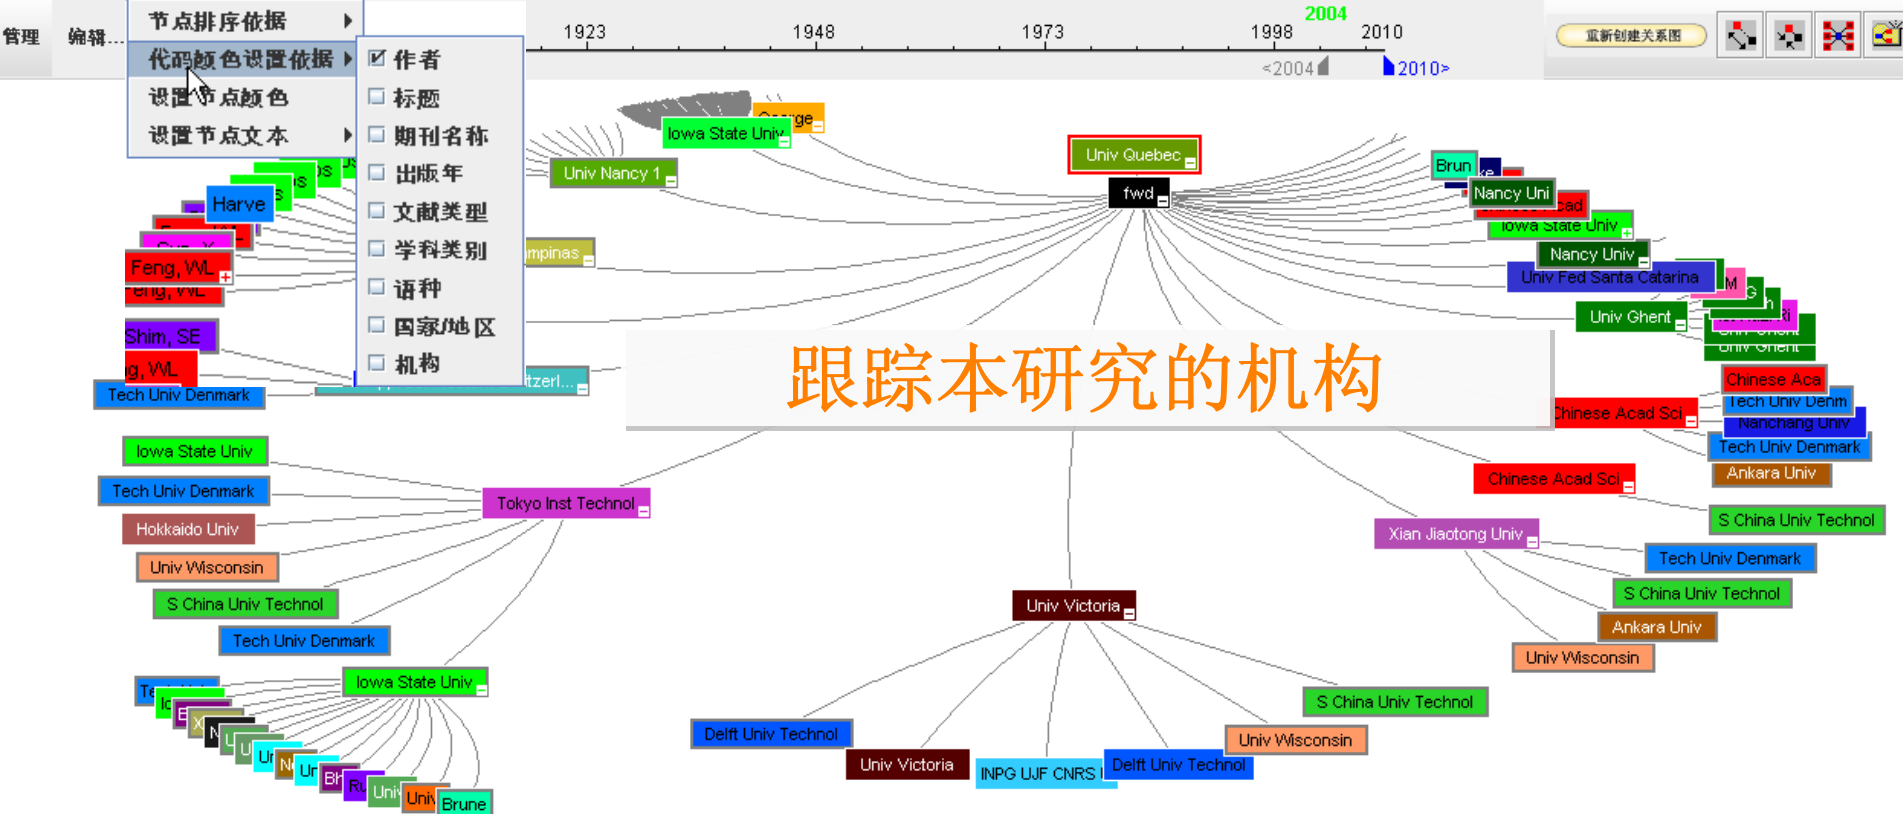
管理 编辑...

节点排序依据
代码颜色设置依据
设置节点颜色
设置节点文本

☑ 作者
☐ 标题
☐ 期刊名称
☐ 出版年
☐ 文献类型
☐ 学科类别
☐ 语种
☐ 国家/地区
☐ 机构

1923 1948 1973 1998 2004 2010
<2004 2010>

重新创建关系图

跟踪本研究的机构

Iowa State Univ
Univ Nancy 1
Univ Quebec
fwd
Harve
Feng, WL
Shim, SE
Tech Univ Denmark
ampinas
tzerl...
Brun
Nancy Uni
Iowa State Univ
Nancy Univ
Univ Fed Santa Catarina
Univ Ghent
Chinese Aca
Tech Univ Denm
Nanchang Univ
Tech Univ Denmark
Ankara Univ
Chinese Acad Sci
Chinese Acad Sci
S China Univ Technol
Iowa State Univ
Tech Univ Denmark
Hokkaido Univ
Univ Wisconsin
S China Univ Technol
Tech Univ Denmark
Tokyo Inst Technol
Xian Jiaotong Univ
Tech Univ Denmark
S China Univ Technol
Ankara Univ
Univ Wisconsin
Univ Victoria
Iowa State Univ
S China Univ Technol
Delft Univ Technol
Univ Wisconsin
Univ Victoria
INPG UJF CNRS
Delft Univ Technol
Brune